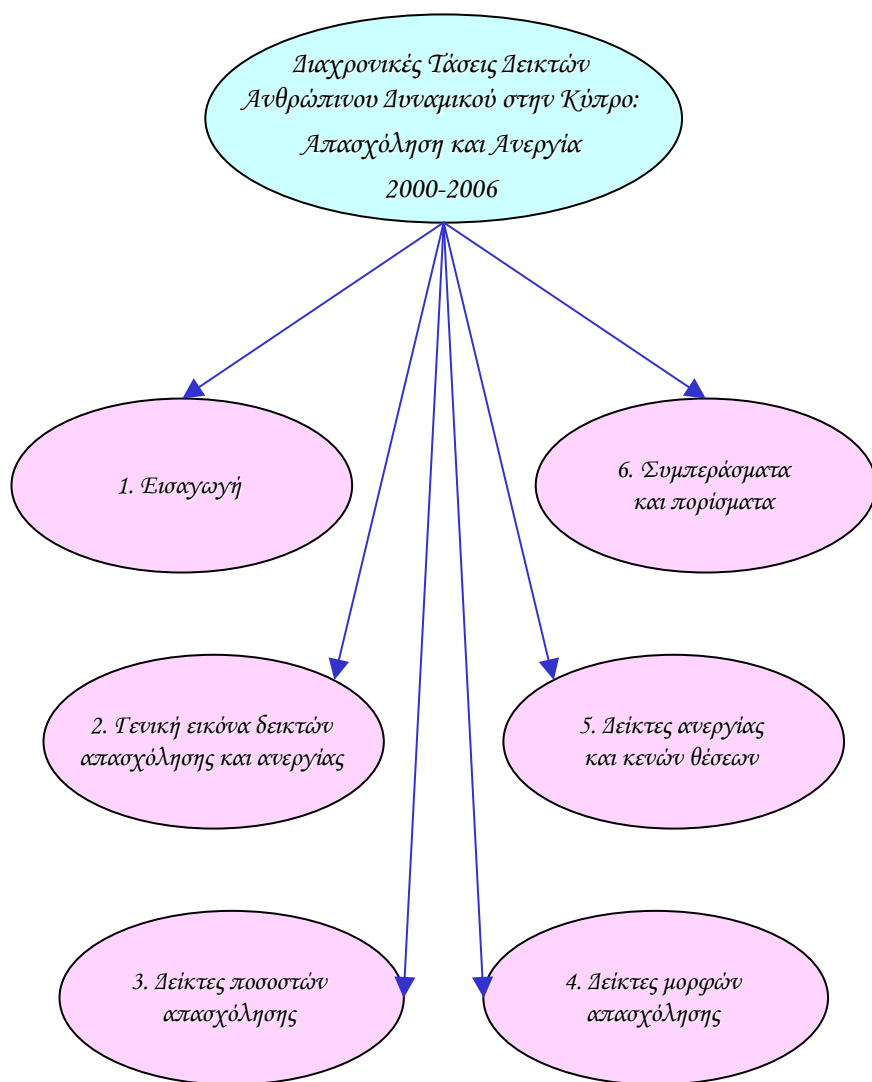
Διαχρονικές Τάσεις Δεικτών Ανθρώπινου Δυναμικού στην Κύπρο: Απασχόληση και Ανεργία 2000-2006

1. Εισαγωγή

6. Συμπεράσματα και πορίσματα

2. Γενική εικόνα δεικτών απασχόλησης και ανεργίας

5. Δείκτες ανεργίας και κενών θέσεων

3. Δείκτες ποσοστών απασχόλησης

4. Δείκτες μορφών απασχόλησης